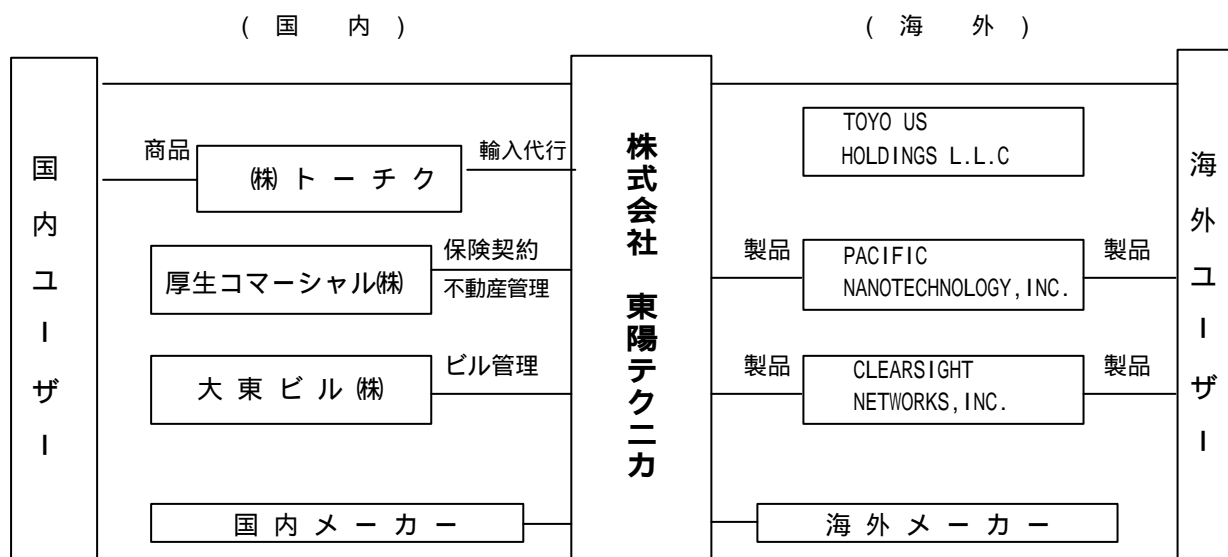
（国　内）

（海　外）

国内ユーザー

商品

㈱トーチク

輸入代行

厚生コマーシャル㈱

保険契約

不動産管理

大東ビル㈱

ビル管理

国内メーカー

株式会社　東陽テクニカ

TOYO US HOLDINGS L.L.C

製品

PACIFIC NANOTECHNOLOGY, INC.

製品

製品

CLEARSIGHT NETWORKS, INC.

製品

海外メーカー

海外ユーザー